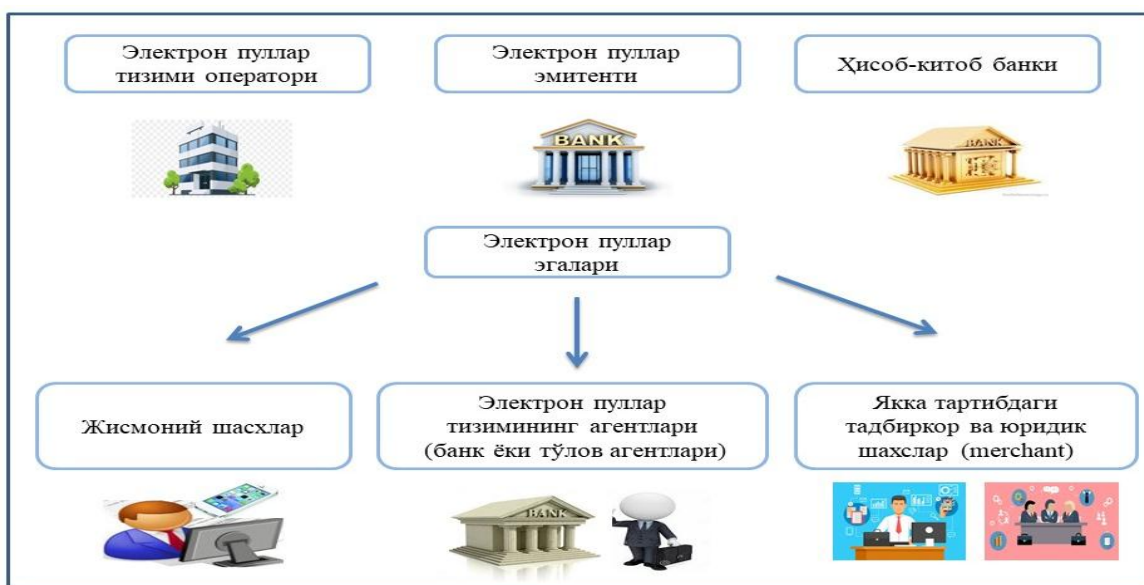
Электрон пуллар тизими оператори

Электрон пуллар эмитенти

Ҳисоб-китоб банки

BANK

BANK

Электрон пуллар эгалари

Жисмоний шахслар

Электрон пуллар тизимининг агентлари (банк ёки тўлов агентлари)

Якка тартибдаги тадбиркор ва юридик шахслар (merchant)

BANK